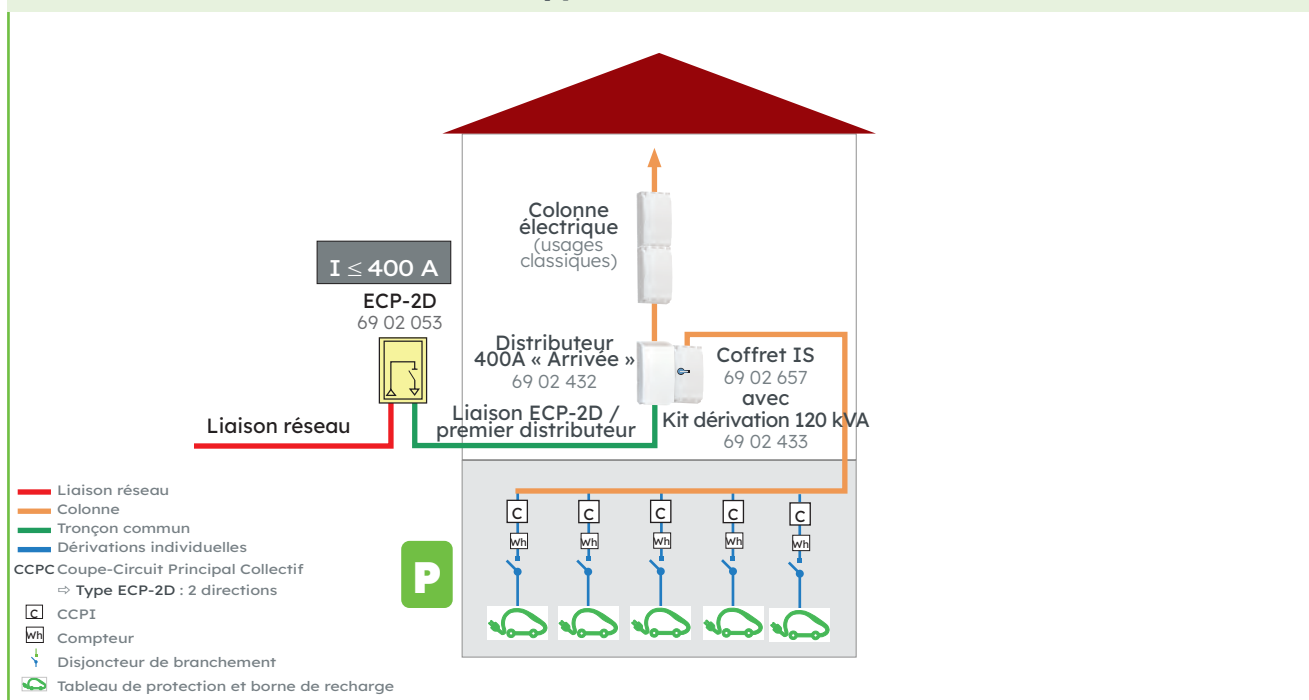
Colonne électrique (usages classiques)

I $\leq$ 400 A

ECP-2D
69 02 053

Distributeur 400A « Arrivée »
69 02 432

Coffret IS
69 02 657
avec
Kit dérivation 120 kVA
69 02 433

Liaison réseau

Liaison ECP-2D / premier distributeur

C C C C C

Wh Wh Wh Wh Wh

P

Liaison réseau
Colonne
Tronçon commun
Dérivations individuelles
CCPC Coupe-Circuit Principal Collectif
⇨ Type ECP-2D : 2 directions
C CCPI
Wh Compteur
Disjoncteur de branchement
Tableau de protection et borne de recharge